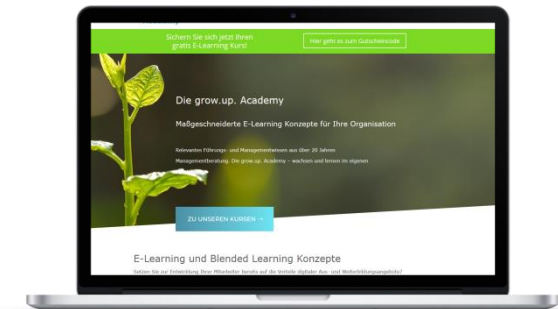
Sichern Sie sich jetzt Ihren gratis E-Learning Kurs!

Hier geht es zum Gutscheincode

Die grow.up. Academy

Maßgeschneiderte E-Learning Konzepte für Ihre Organisation

Relevanten Führungs- und Managementthemen aus über 20 Jahren Managementberatung. Die grow.up. Academy – wachsen und lernen im eigenen

ZU UNSEREN KURSEN →

E-Learning und Blended Learning Konzepte

Setzen Sie zur Entwicklung Ihrer Mitarbeiter bereits auf die Vorteile digitaler Aus- und Weiterbildungsangebote?